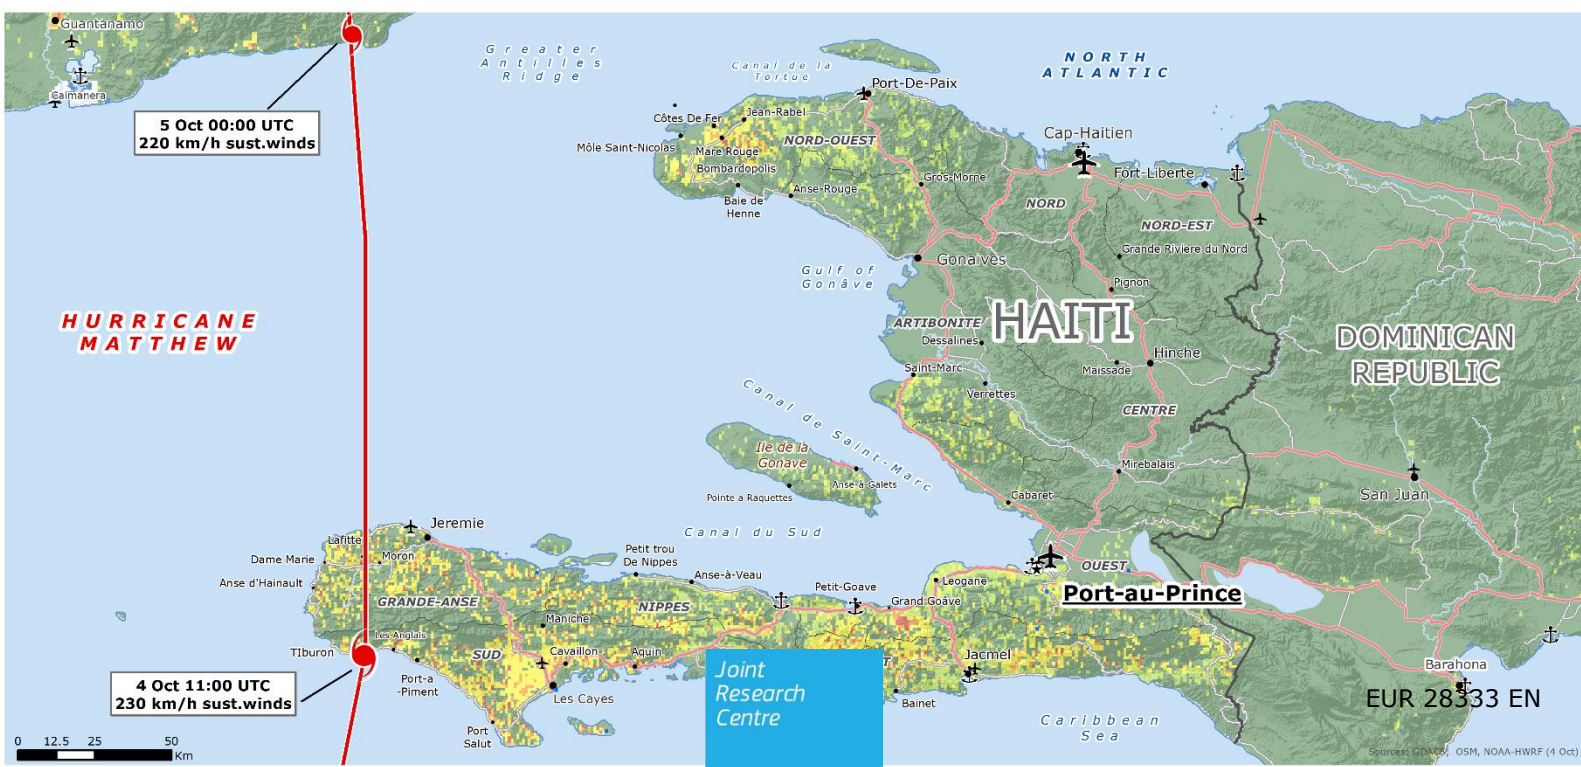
Guantanamo
Caimanera
5 Oct 00:00 UTC
220 km/h sust.winds
Greater Antilles Ridge
Canal de la Tortue
Port-De-Paix
NORTH ATLANTIC
Côtes De Fer
Jean-Rabel
Môle Saint-Nicolas
NORD-OUEST
Mare Rouge
Bombardopolis
Anse-Rouge
Baie de Henne
Cap-Haitien
Fort-Liberte
Gros-Morne
NORD
NORD-EST
Grande Riviere du Nord
Gonaives
Gulf of Gonâve
Pignon
HURRICANE MATTHEW
ARTIBONITE
HAITI
Dessalines
Hinche
DOMINICAN REPUBLIC
Saint-Marc
Maissade
Verrettes
Canal de Saint-Marc
CENTRE
Ile de la Gonave
Anse-à-Galets
Mirebalais
Pointe a Raquettes
Cabaret
San Juan
Canal du Sud
Jeremie
Lafitte
Moron
Dame Marie
Petit trou De Nippes
Anse-à-Veau
OUEST
Anse d'Hainault
Petit-Goave
Leogane
GRANDE-ANSE
NIPPES
Grand Goâve
Port-au-Prince
Maniche
Les Anglais
Tiburon
SUD
Cavaillon
Aquin
Joint Research Centre
Jacmel
4 Oct 11:00 UTC
230 km/h sust.winds
Port-a-Piment
Les Cayes
Bainet
Barahona
EUR 28333 EN
Port Salut
Caribbean Sea
0 12.5 25 50 Km
Sources: GDACS, OSM, NOAA-HWRF (4 Oct)